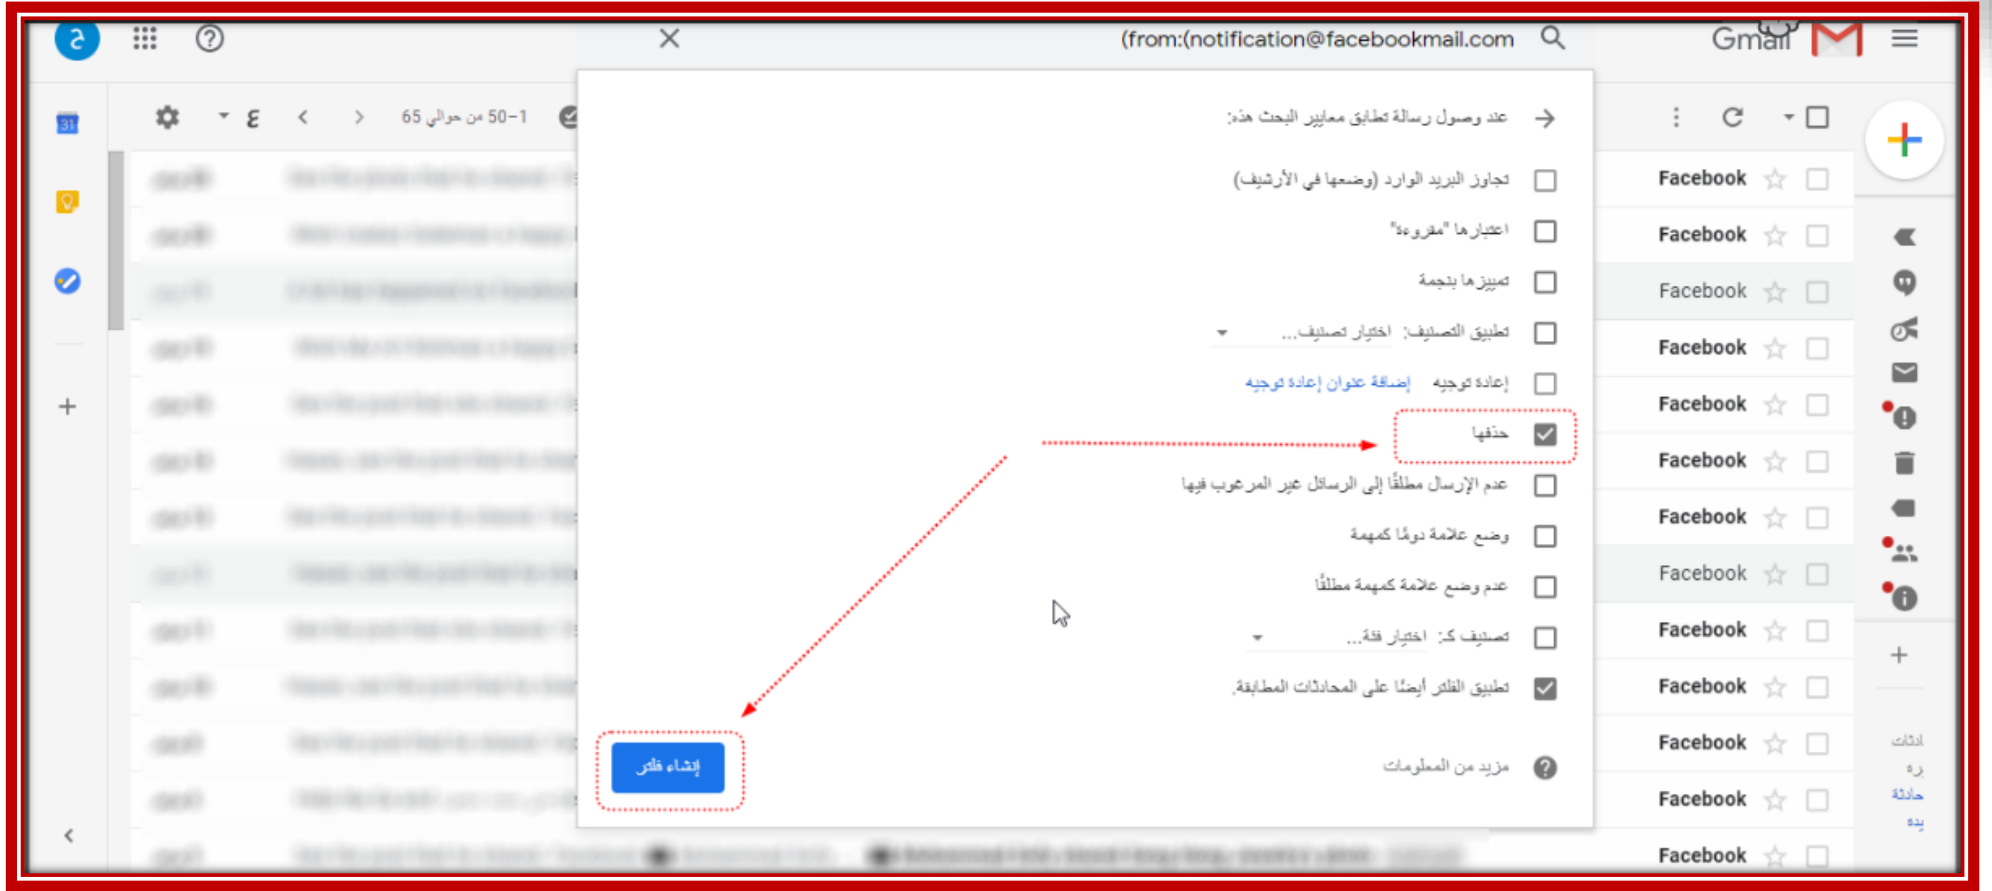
ح

(from:(notification@facebookmail.com

Gmail

ع

1–50 من حوالي 65

عند وصول رسالة تطابق معايير البحث هذه:

تجاوز البريد الوارد (وضعها في الأرشيف)

اعتبارها "مقروءة"

تمييزها بنجمة

تطبيق التصنيف: اختيار تصنيف...

إعادة توجيه إضافة عنوان إعادة توجيه

حذفها

عدم الإرسال مطلقًا إلى الرسائل غير المرغوب فيها

وضع علامة دومًا كمهمة

عدم وضع علامة كمهمة مطلقًا

تصنيف كـ: اختيار فئة...

تطبيق الفلتر أيضًا على المحادثات المطابقة.

مزيد من المعلومات

إنشاء فلتر

Facebook
Facebook
Facebook
Facebook
Facebook
Facebook
Facebook
Facebook
Facebook
Facebook
Facebook
Facebook
Facebook

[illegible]